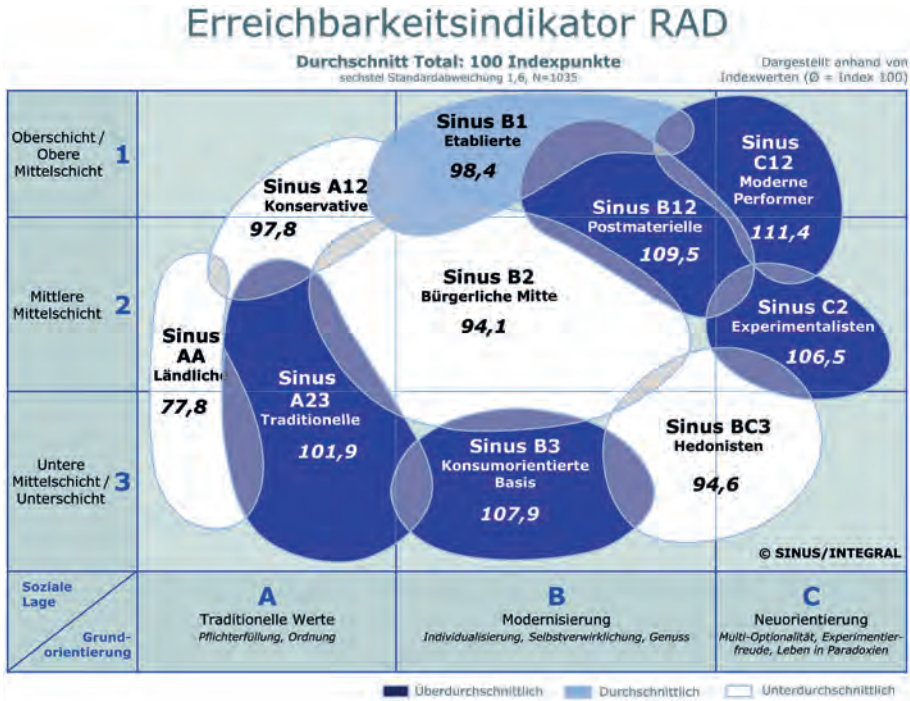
Erreichbarkeitsindikator RAD

Durchschnitt Total: 100 Indexpunkte
sechstel Standardabweichung 1,6, N=1035

Dargestellt anhand von Indexwerten (Ø = Index 100)

Oberschicht / Obere Mittelschicht 1

Mittlere Mittelschicht 2

Untere Mittelschicht / Unterschicht 3

Sinus B1
Etablierte
98,4

Sinus C12
Moderne Performer
111,4

Sinus A12
Konservative
97,8

Sinus B12
Postmaterielle
109,5

Sinus B2
Bürgerliche Mitte
94,1

Sinus C2
Experimentalisten
106,5

Sinus AA
Ländliche
77,8

Sinus A23
Traditionelle
101,9

Sinus B3
Konsumorientierte Basis
107,9

Sinus BC3
Hedonisten
94,6

© SINUS/INTEGRAL

Soziale Lage

Grundorientierung

A
Traditionelle Werte
Pflichterfüllung, Ordnung

B
Modernisierung
Individualisierung, Selbstverwirklichung, Genuss

C
Neuorientierung
Multi-Optionalität, Experimentierfreude, Leben in Paradoxien

Überdurchschnittlich
Durchschnittlich
Unterdurchschnittlich